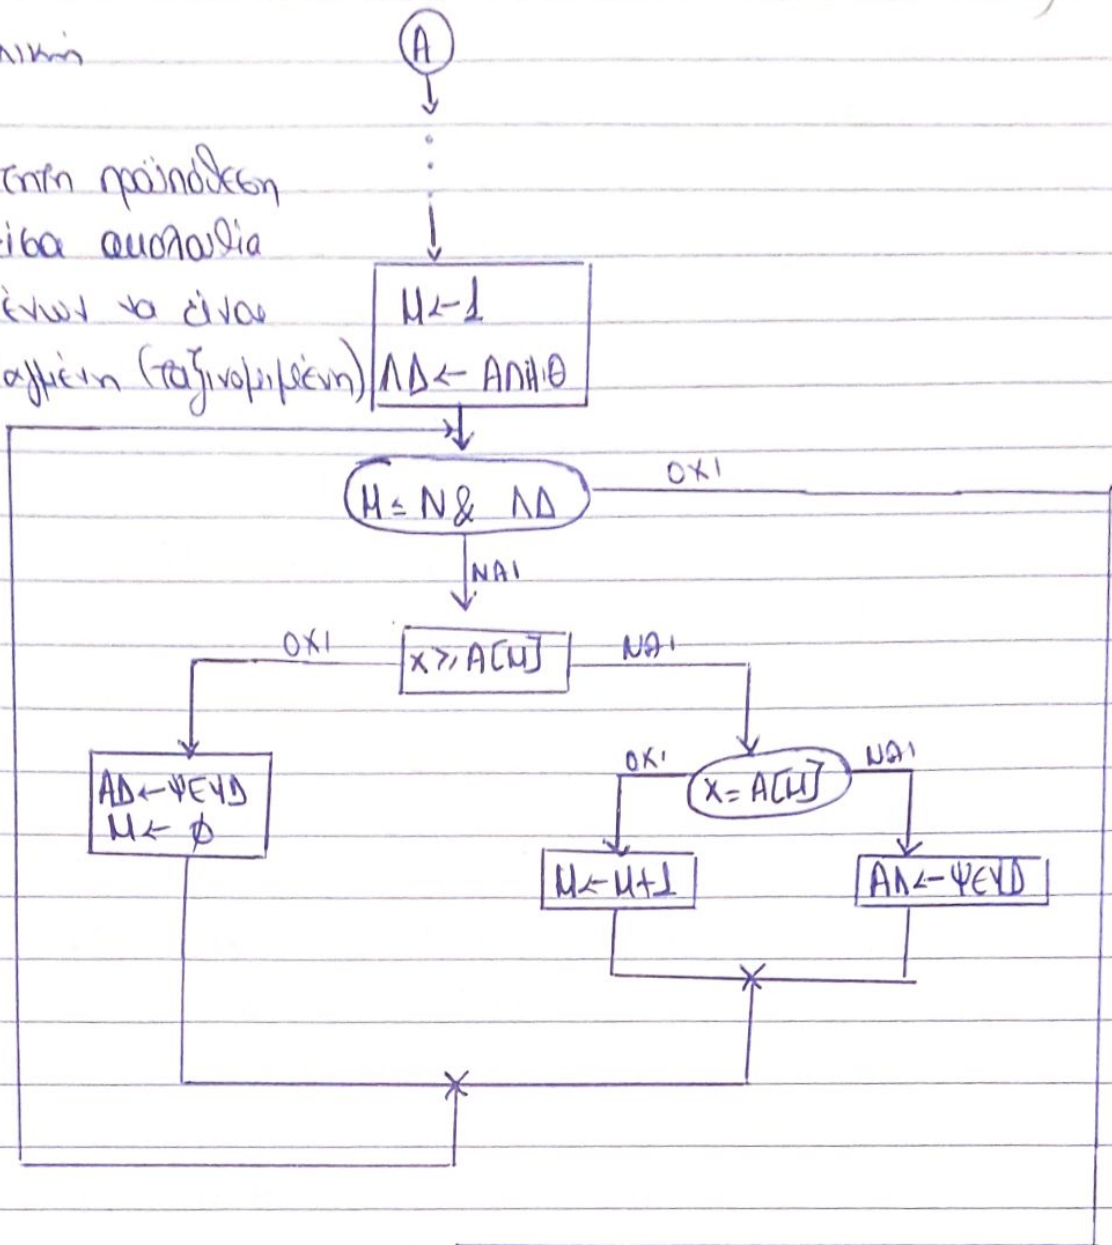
ΛΙΚΗ
στην προϋπόθεση
ίσα ακολουθία
ένωσ να είναι
αλμένη (ταξινομημένη)

A

$M \leftarrow 1$
$\Lambda\Delta \leftarrow$ ΑΛΗΘ

$M \leq N$ & $\Lambda\Delta$

ΟΧΙ

ΝΑΙ

$X \geq A[M]$

ΟΧΙ

ΝΑΙ

$A\Delta \leftarrow$ ΨΕΥΔ
$M \leftarrow \emptyset$

$X = A[M]$

ΟΧΙ

ΝΑΙ

$M \leftarrow M+1$

$A\Delta \leftarrow$ ΨΕΥΔ